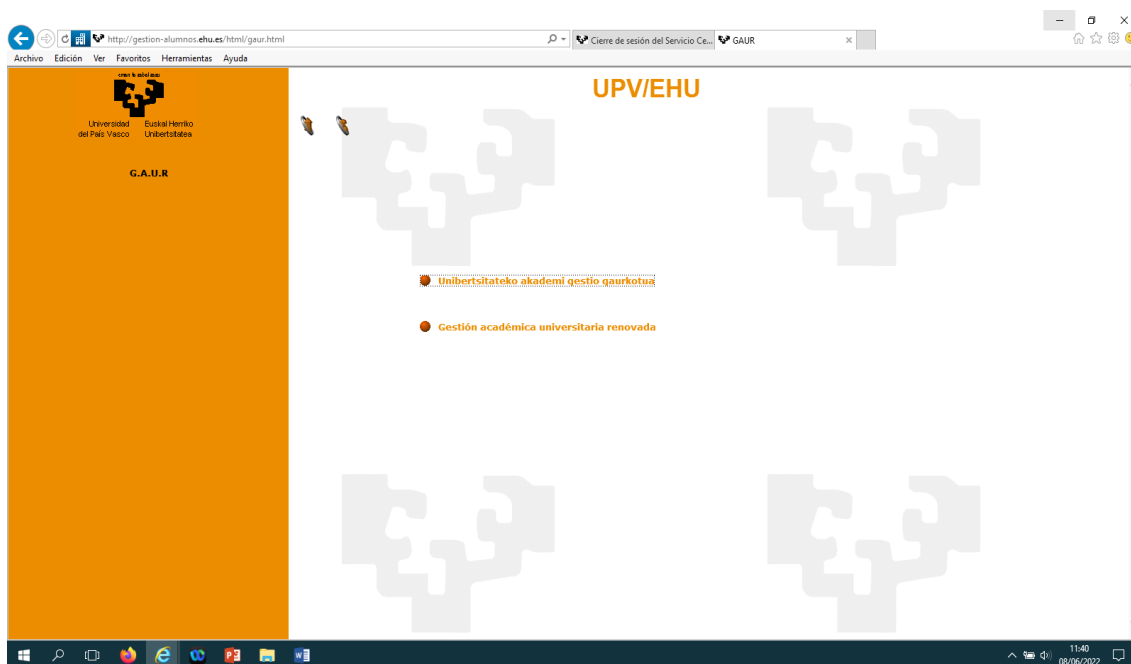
http://gestion-alumnos.ehu.es/html/gaur.html

Cierre de sesión del Servicio Ce...

GAUR

Archivo Edición Ver Favoritos Herramientas Ayuda

eman ta zabal zazu

Universidad del País Vasco

Euskal Herriko Unibertsitatea

G.A.U.R

UPV/EHU

Unibertsitateko akademi gestio gaurkotua

Gestión académica universitaria renovada

11:40
08/06/2022